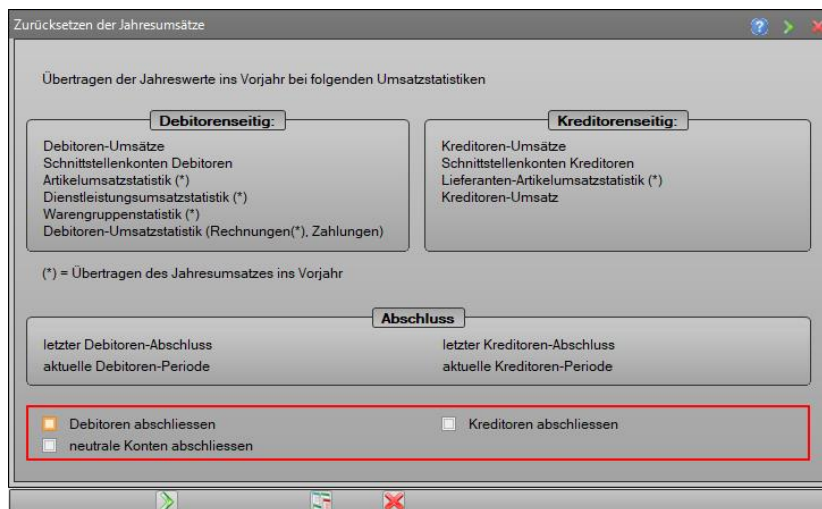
Zurücksetzen der Jahresumsätze

Übertragen der Jahreswerte ins Vorjahr bei folgenden Umsatzstatistiken

Debitorenseitig:

Debitoren-Umsätze
Schnittstellenkonten Debitoren
Artikelumsatzstatistik (*)
Dienstleistungsumsatzstatistik (*)
Warengruppenstatistik (*)
Debitoren-Umsatzstatistik (Rechnungen(*), Zahlungen)

Kreditorenseitig:

Kreditoren-Umsätze
Schnittstellenkonten Kreditoren
Lieferanten-Artikelumsatzstatistik (*)
Kreditoren-Umsatz

(*) = Übertragen des Jahresumsatzes ins Vorjahr

Abschluss

letzter Debitoren-Abschluss
aktuelle Debitoren-Periode

letzter Kreditoren-Abschluss
aktuelle Kreditoren-Periode

Debitoren abschliessen
neutrale Konten abschliessen

Kreditoren abschliessen